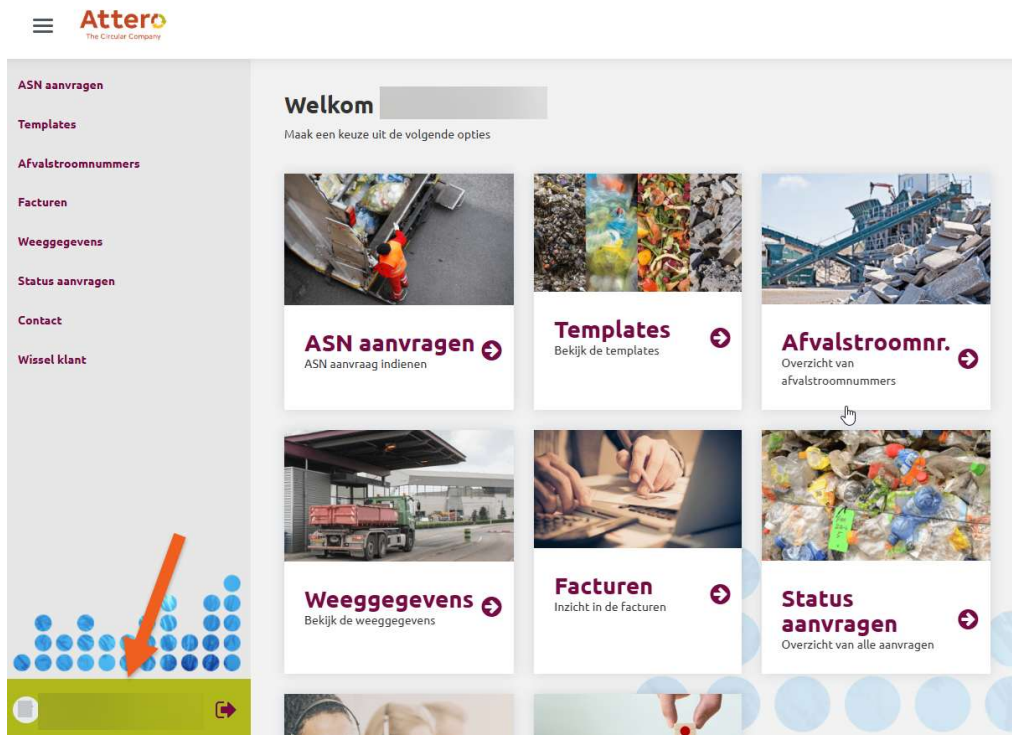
Attero
The Circular Company

ASN aanvragen
Templates
Afvalstroomnummers
Facturen
Weeggegevens
Status aanvragen
Contact
Wissel klant

Welkom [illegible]
Maak een keuze uit de volgende opties

ASN aanvragen
ASN aanvraag indienen

Templates
Bekijk de templates

Afvalstroomnr.
Overzicht van afvalstroomnummers

Weeggegevens
Bekijk de weeggegevens

Facturen
Inzicht in de facturen

Status aanvragen
Overzicht van alle aanvragen